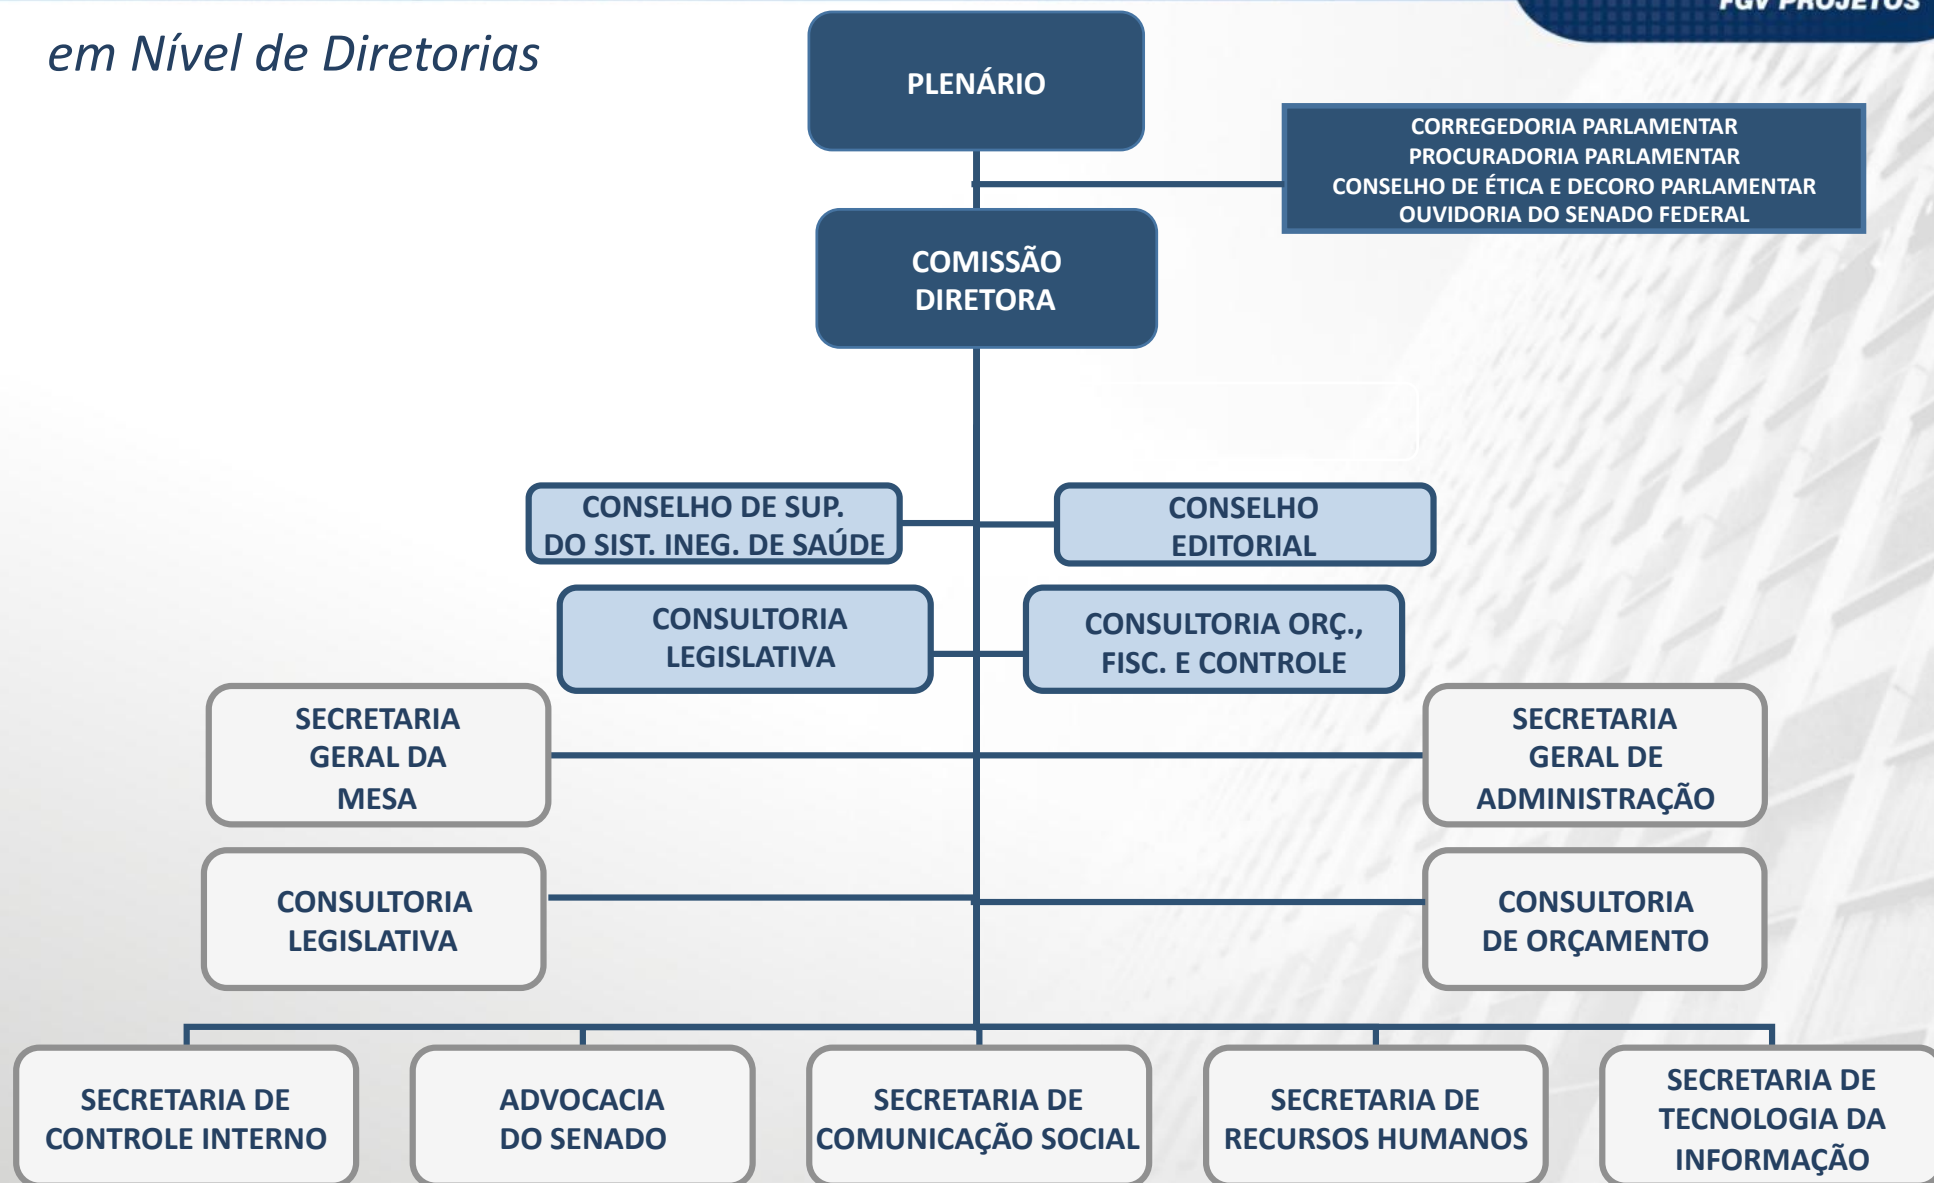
FGV PROJETOS

em Nível de Diretorias

PLENÁRIO

CORREGEDORIA PARLAMENTAR
PROCURADORIA PARLAMENTAR
CONSELHO DE ÉTICA E DECORO PARLAMENTAR
OUVIDORIA DO SENADO FEDERAL

COMISSÃO DIRETORA

CONSELHO DE SUP. DO SIST. INEG. DE SAÚDE

CONSELHO EDITORIAL

CONSULTORIA LEGISLATIVA

CONSULTORIA ORÇ., FISC. E CONTROLE

SECRETARIA GERAL DA MESA

SECRETARIA GERAL DE ADMINISTRAÇÃO

CONSULTORIA LEGISLATIVA

CONSULTORIA DE ORÇAMENTO

SECRETARIA DE CONTROLE INTERNO

ADVOCACIA DO SENADO

SECRETARIA DE COMUNICAÇÃO SOCIAL

SECRETARIA DE RECURSOS HUMANOS

SECRETARIA DE TECNOLOGIA DA INFORMAÇÃO